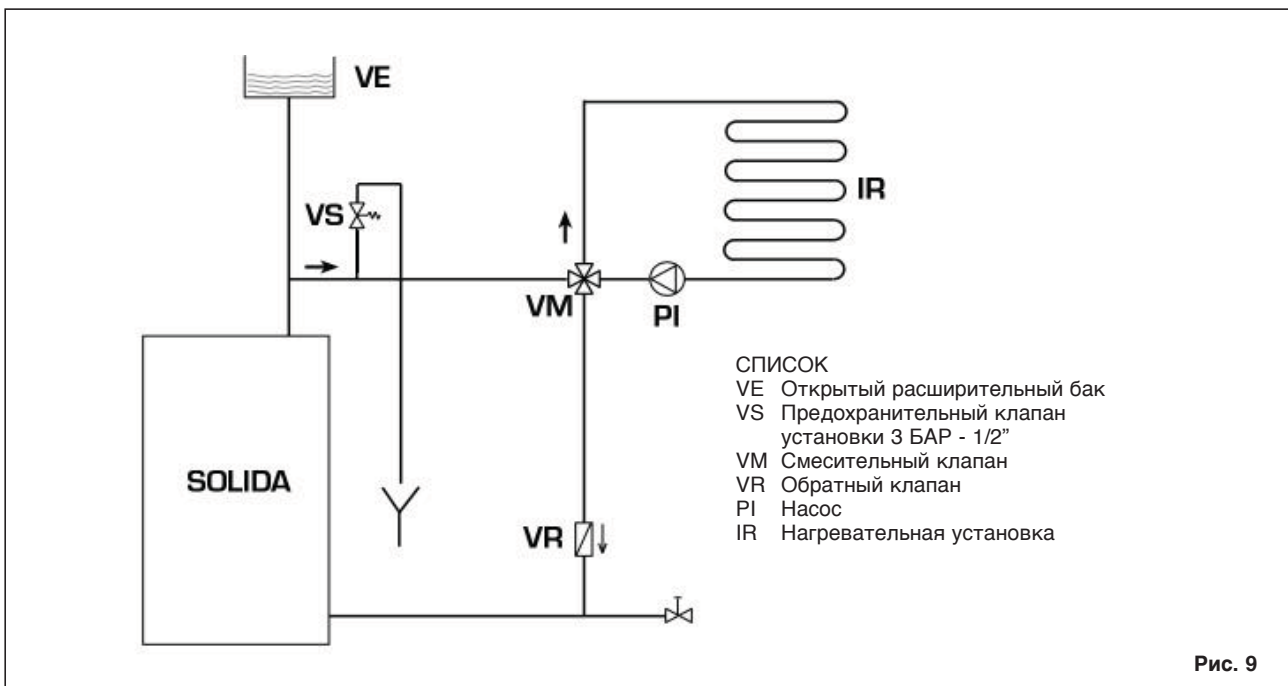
VE

IR

VS

VM

PI

SOLIDA

VR

СПИСОК
VE Открытый расширительный бак
VS Предохранительный клапан установки 3 БАР - 1/2"
VM Смесительный клапан
VR Обратный клапан
PI Насос
IR Нагревательная установка

Рис. 9